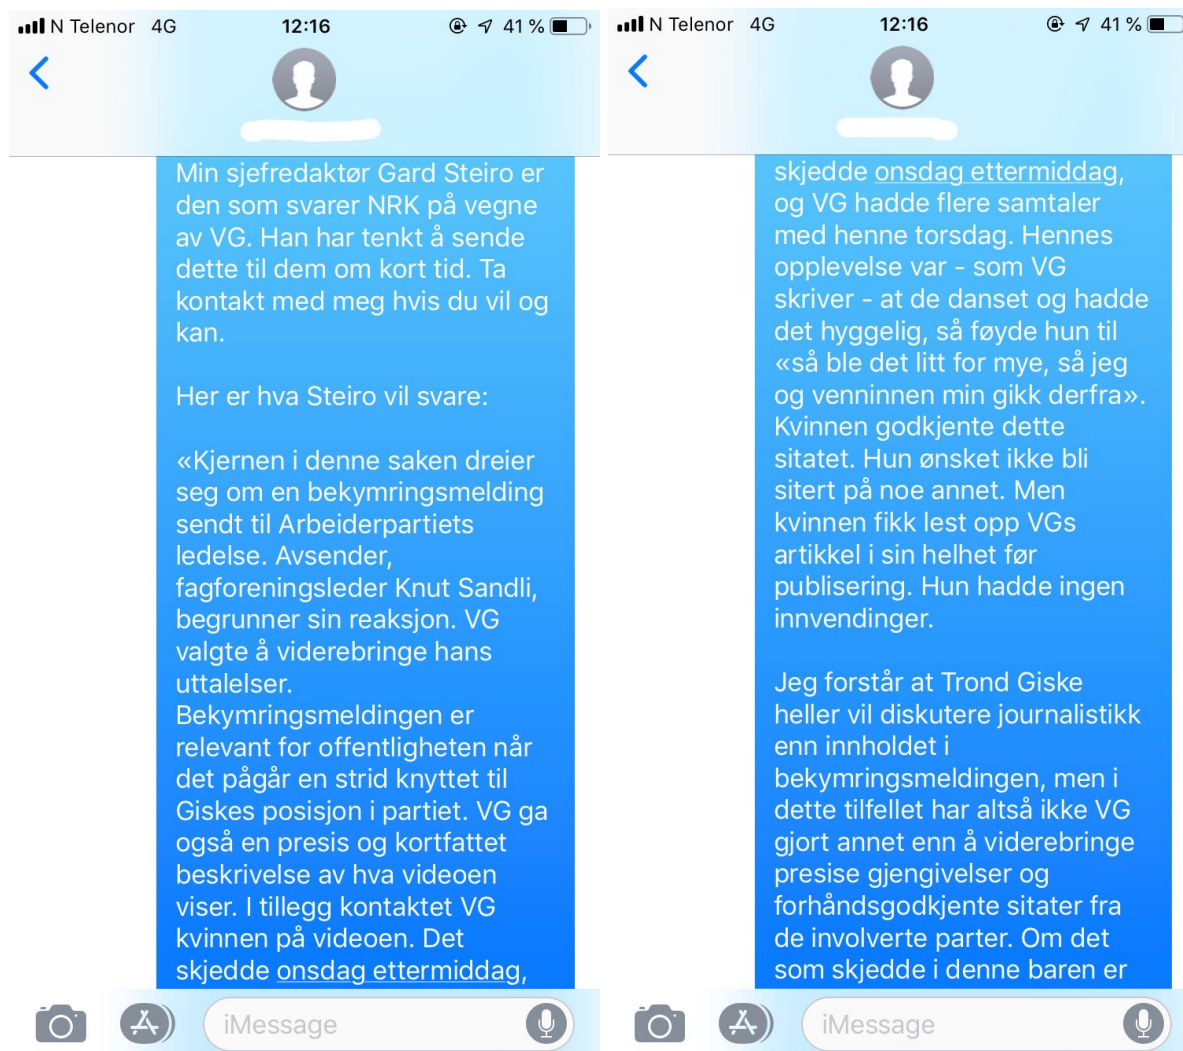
N Telenor 4G 12:16 41 %

Min sjefredaktør Gard Steiro er den som svarer NRK på vegne av VG. Han har tenkt å sende dette til dem om kort tid. Ta kontakt med meg hvis du vil og kan.

Her er hva Steiro vil svare:

«Kjernen i denne saken dreier seg om en bekymringsmelding sendt til Arbeiderpartiets ledelse. Avsender, fagforeningsleder Knut Sandli, begrunner sin reaksjon. VG valgte å viderebringe hans uttalelser.
Bekymringsmeldingen er relevant for offentligheten når det pågår en strid knyttet til Giskes posisjon i partiet. VG ga også en presis og kortfattet beskrivelse av hva videoen viser. I tillegg kontaktet VG kvinnen på videoen. Det skjedde onsdag ettermiddag,

iMessage

N Telenor 4G 12:16 41 %

skjedde onsdag ettermiddag, og VG hadde flere samtaler med henne torsdag. Hennes opplevelse var - som VG skriver - at de danset og hadde det hyggelig, så føyde hun til «så ble det litt for mye, så jeg og venninnen min gikk derfra». Kvinnen godkjente dette sitatet. Hun ønsket ikke bli sitert på noe annet. Men kvinnen fikk lest opp VGs artikkel i sin helhet før publisering. Hun hadde ingen innvendinger.

Jeg forstår at Trond Giske heller vil diskutere journalistikk enn innholdet i bekymringsmeldingen, men i dette tilfellet har altså ikke VG gjort annet enn å viderebringe presise gjengivelser og forhåndsgodkjente sitater fra de involverte parter. Om det som skjedde i denne baren er

iMessage